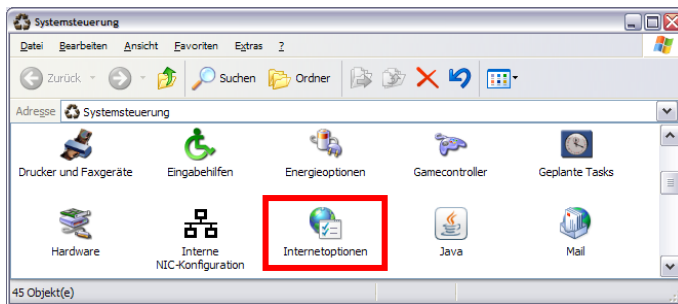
Systemsteuerung

Datei Bearbeiten Ansicht Favoriten Extras ?

Zurück Suchen Ordner

Adresse Systemsteuerung

Drucker und Faxgeräte

Eingabehilfen

Energieoptionen

Gamecontroller

Geplante Tasks

Hardware

Interne NIC-Konfiguration

Internetoptionen

Java

Mail

45 Objekt(e)